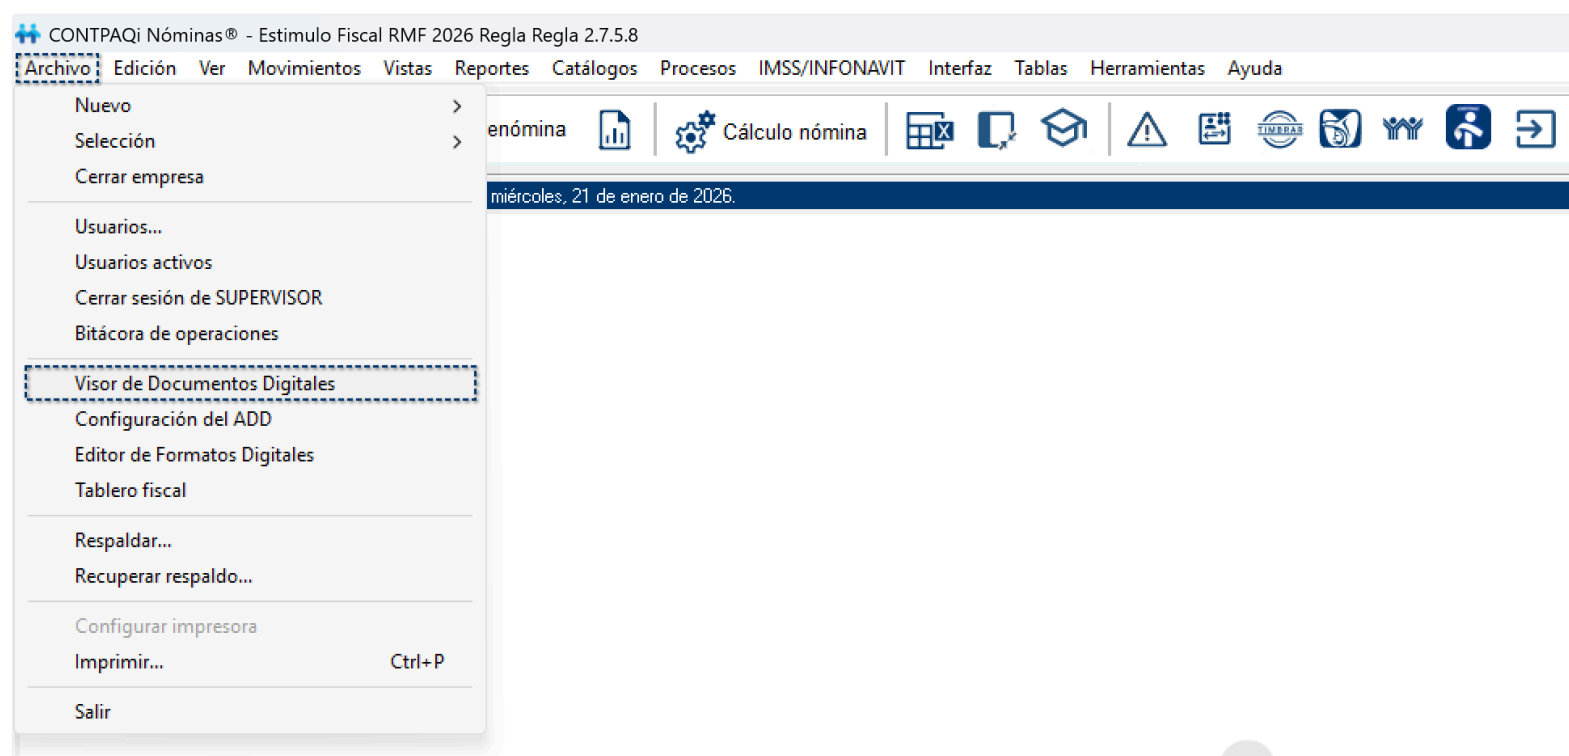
CONTPAQi Nóminas® - Estimulo Fiscal RMF 2026 Regla Regla 2.7.5.8

Archivo Edición Ver Movimientos Vistas Reportes Catálogos Procesos IMSS/INFONAVIT Interfaz Tablas Herramientas Ayuda

Nuevo
Selección
Cerrar empresa

Usuarios...
Usuarios activos
Cerrar sesión de SUPERVISOR
Bitácora de operaciones

Visor de Documentos Digitales
Configuración del ADD
Editor de Formatos Digitales
Tablero fiscal

Respaldar...
Recuperar respaldo...

Configurar impresora
Imprimir... Ctrl+P

Salir

enómina

Cálculo nómina

TIMBRAR

miércoles, 21 de enero de 2026.